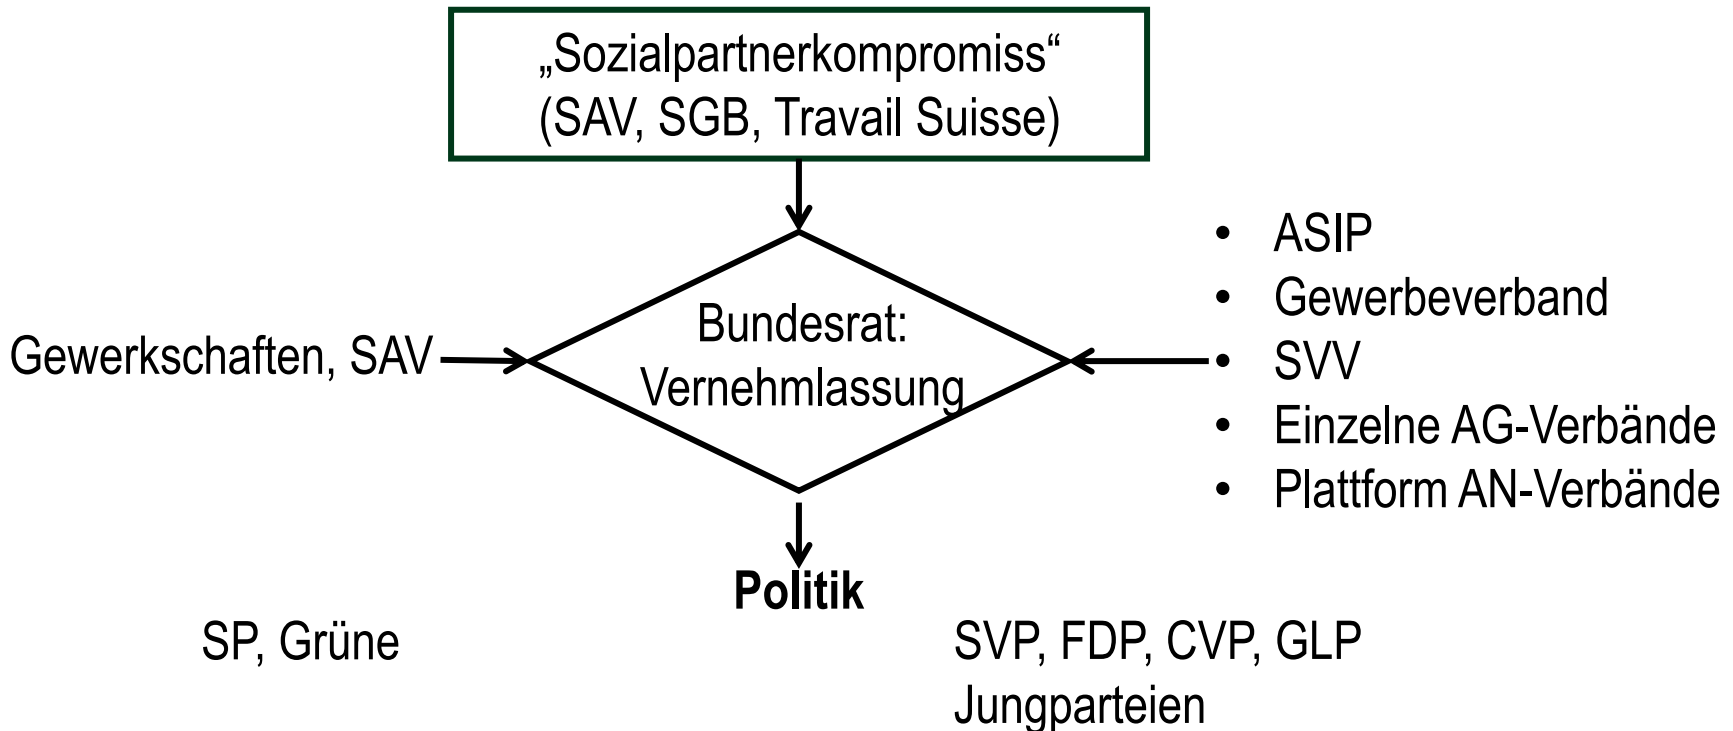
„Sozialpartnerkompromiss“
(SAV, SGB, Travail Suisse)

Gewerkschaften, SAV

Bundesrat:
Vernehmlassung

- ASIP
- Gewerbeverband
- SVV
- Einzelne AG-Verbände
- Plattform AN-Verbände

**Politik**

SP, Grüne

SVP, FDP, CVP, GLP
Jungparteien